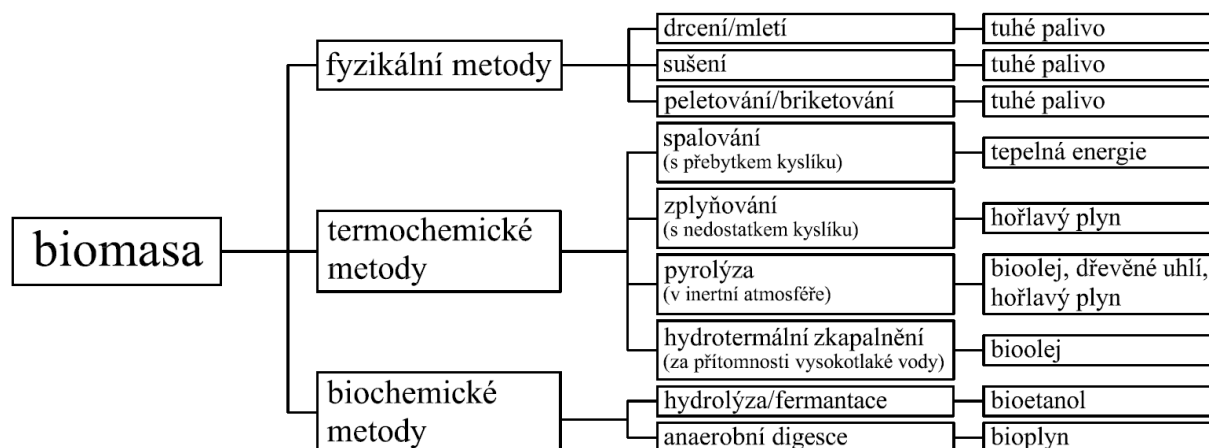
biomasa

fyzikální metody

drcení/mletí
tuhé palivo

sušení
tuhé palivo

peletování/briketování
tuhé palivo

termochemické metody

spalování (s přebytkem kyslíku)
tepelná energie

zplyňování (s nedostatkem kyslíku)
hořlavý plyn

pyrolýza (v inertní atmosféře)
bioolej, dřevěné uhlí, hořlavý plyn

hydrotermální zkapalnění (za přítomnosti vysokotlaké vody)
bioolej

biochemické metody

hydrolýza/fermantace
bioetanol

anaerobní digesce
bioplyn